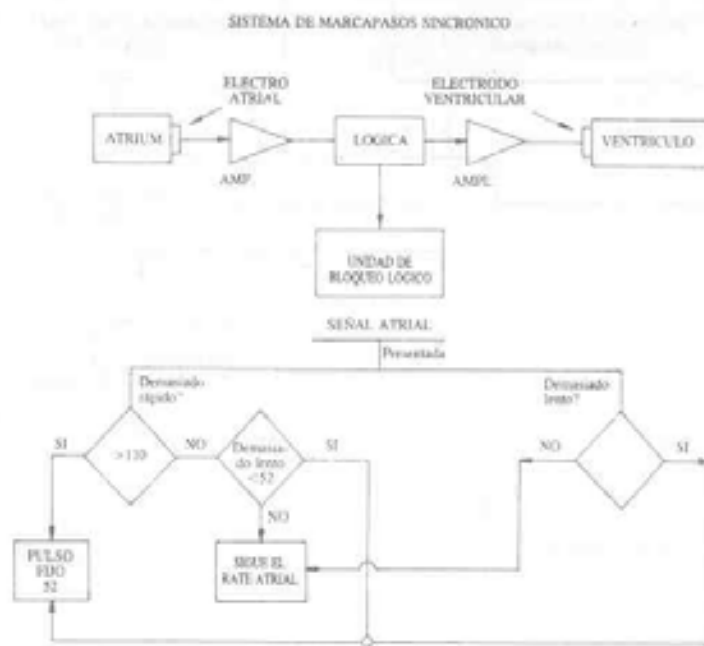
SISTEMA DE MARCAPASOS SINCRONICO

ELECTRO ATRIAL

ELECTRODO VENTRICULAR

ATRIUM

AMP

LOGICA

AMPL

VENTRICULO

UNIDAD DE BLOQUEO LOGICO

SEÑAL ATRIAL

Presentada

Demasiado rápido?

Demasiado lento?

SI

>110

NO

Demasiado lento <52

SI

NO

SI

NO

PULSO FIJO 52

SIGUE EL RATE ATRIAL